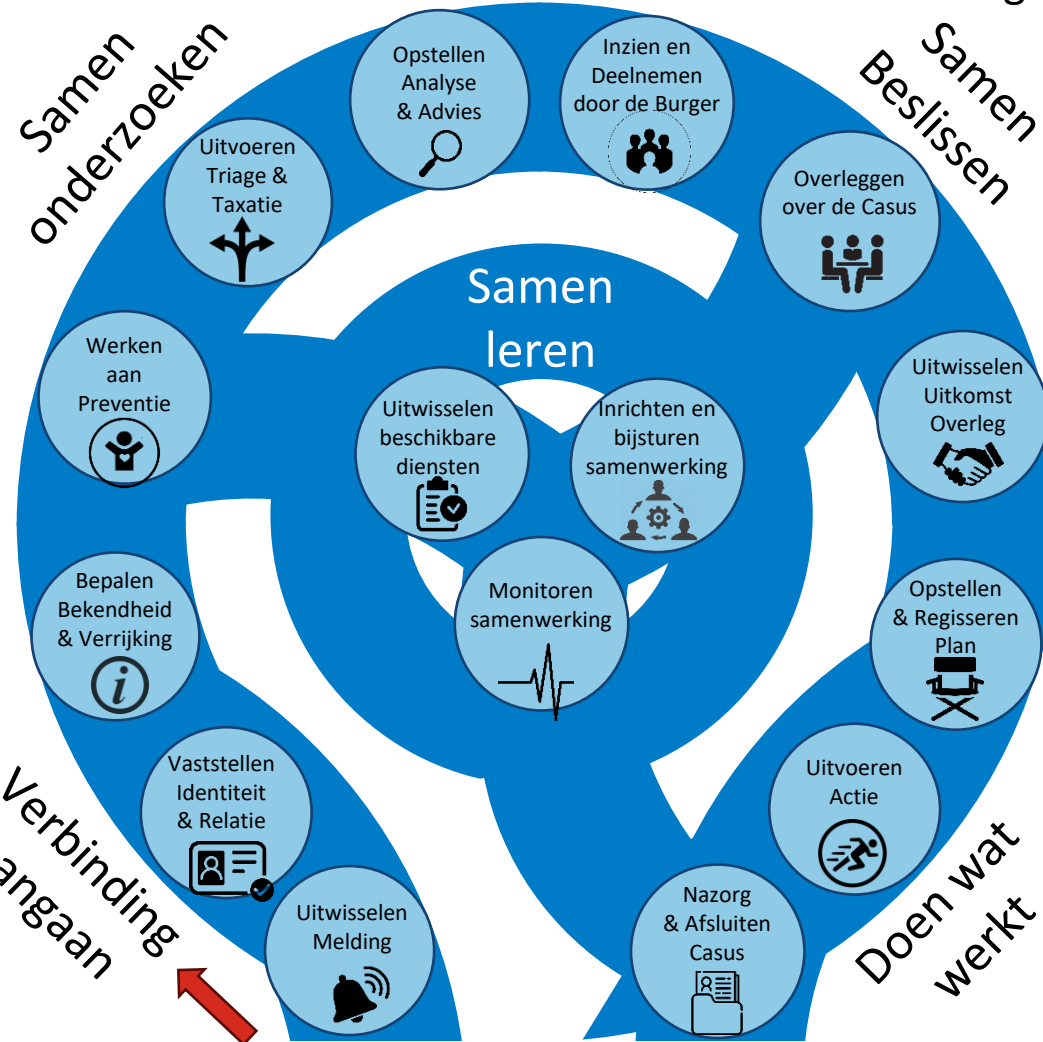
Samen onderzoeken

Opstellen Analyse & Advies

Inzien en Deelnemen door de Burger

Samen Beslissen

Uitvoeren Triage & Taxatie

Overleggen over de Casus

Samen leren

Werken aan Preventie

Uitwisselen beschikbare diensten

Inrichten en bijsturen samenwerking

Uitwisselen Uitkomst Overleg

Bepalen Bekendheid & Verrijking

Monitoren samenwerking

Opstellen & Regisseren Plan

Vaststellen Identiteit & Relatie

Uitvoeren Actie

Verbinding angaan

Uitwisselen Melding

Nazorg & Afsluiten Casus

Doen wat werkt